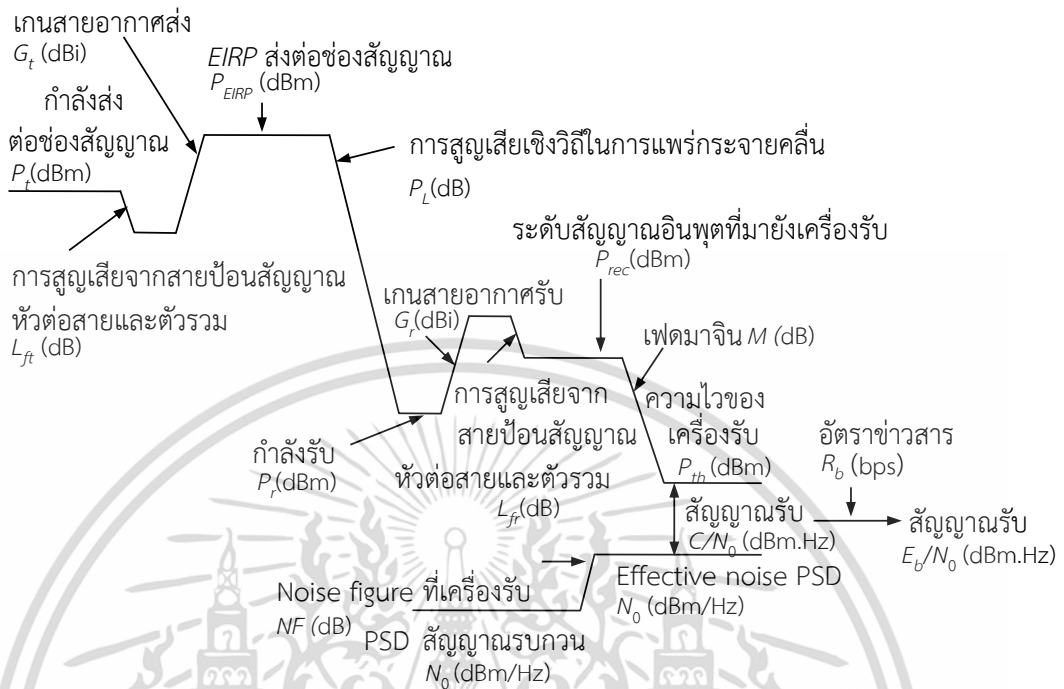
เกนสายอากาศส่ง
$G_t$ (dBi)

EIRP ส่งต่อช่องสัญญาณ
$P_{EIRP}$ (dBm)

กำลังส่ง
ต่อช่องสัญญาณ
$P_t$(dBm)

การสูญเสียเชิงวิถีในการแพร่กระจายคลื่น
$P_L$(dB)

ระดับสัญญาณอินพุตที่มายังเครื่องรับ
$P_{rec}$(dBm)

การสูญเสียจากสายป้อนสัญญาณ
หัวต่อสายและตัวรวม
$L_{ft}$ (dB)

เกนสายอากาศรับ
$G_r$(dBi)

เฟดมาจิน $M$ (dB)

การสูญเสียจาก
สายป้อนสัญญาณ
หัวต่อสายและตัวรวม
$L_{ft}$(dB)

ความไวของ
เครื่องรับ
$P_{th}$ (dBm)

อัตราข่าวสาร
$R_b$ (bps)

กำลังรับ
$P_r$(dBm)

สัญญาณรับ
$C/N_0$ (dBm.Hz)

สัญญาณรับ
$E_b/N_0$ (dBm.Hz)

Effective noise PSD
$N_0$ (dBm/Hz)

Noise figure ที่เครื่องรับ
$NF$ (dB)

PSD สัญญาณรบกวน
$N_0$(dBm/Hz)